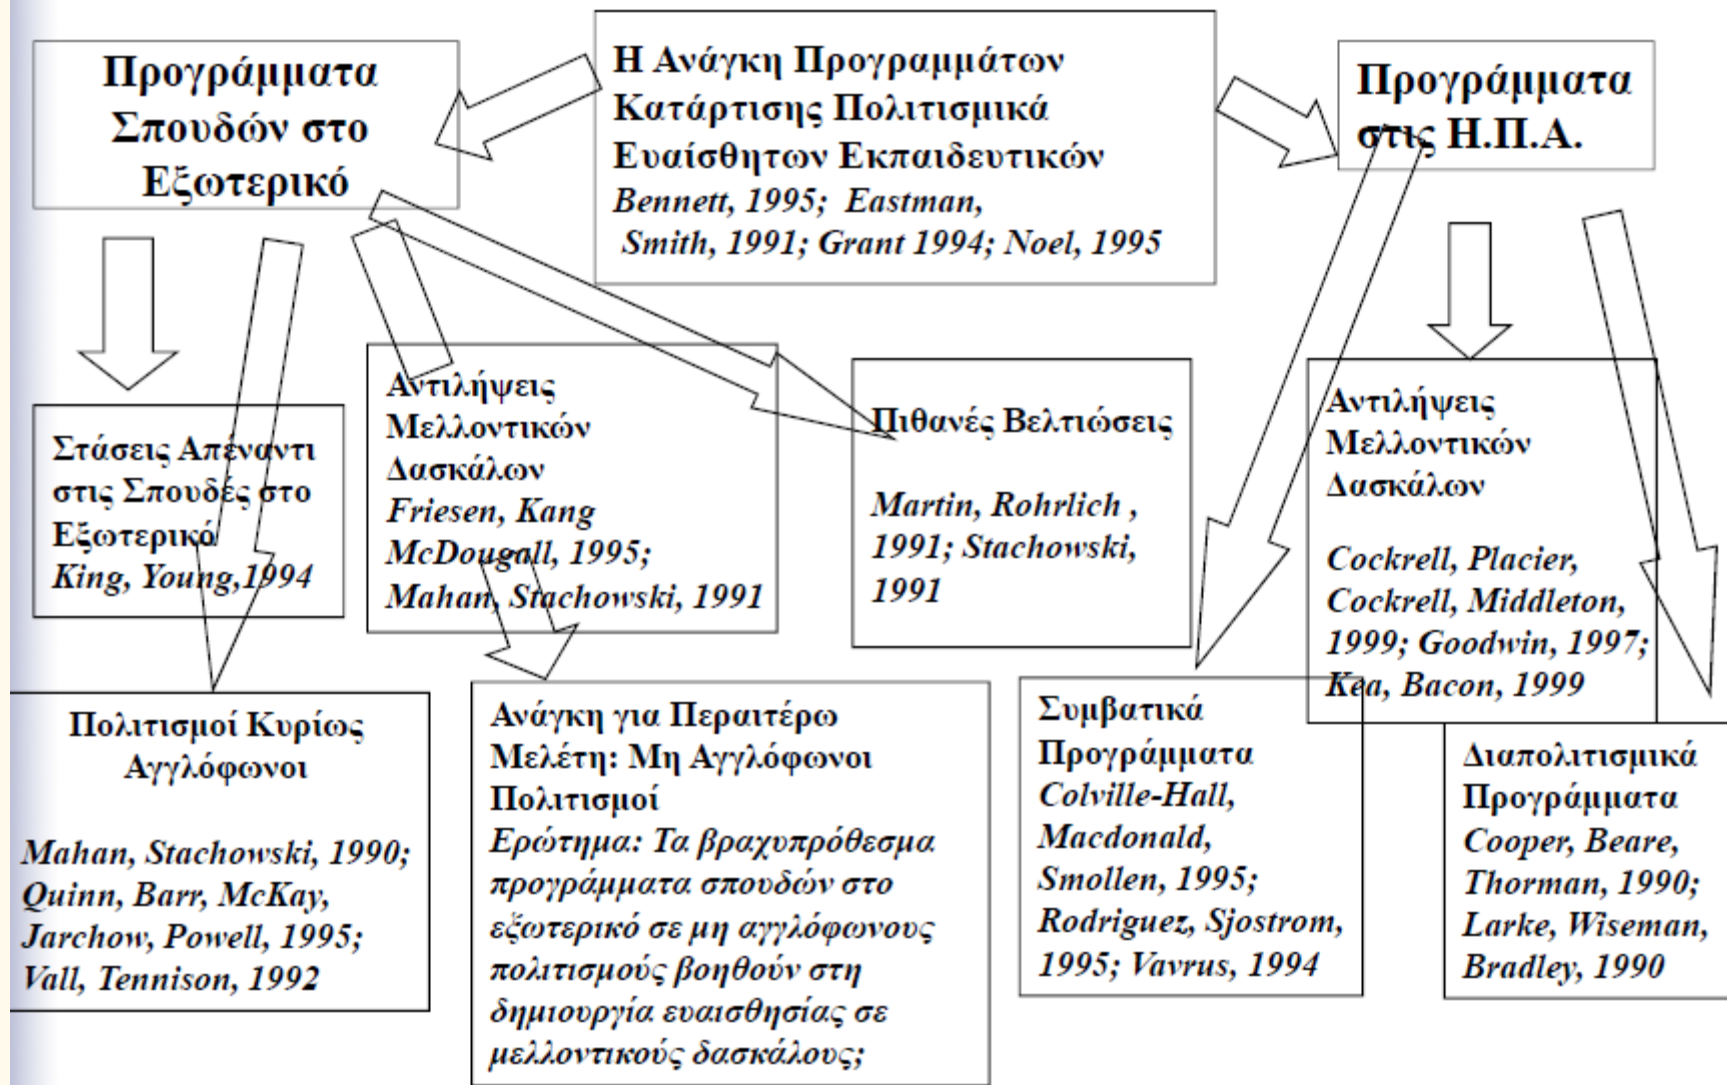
Η Ανάγκη Προγραμμάτων Κατάρτισης Πολιτισμικά Ευαίσθητων Εκπαιδευτικών
Bennett, 1995; Eastman, Smith, 1991; Grant 1994; Noel, 1995

Προγράμματα Σπουδών στο Εξωτερικό

Προγράμματα στις Η.Π.Α.

Στάσεις Απέναντι στις Σπουδές στο Εξωτερικό
King, Young,1994

Αντιλήψεις Μελλοντικών Δασκάλων
Friesen, Kang McDougall, 1995; Mahan, Stachowski, 1991

Πιθανές Βελτιώσεις

Martin, Rohrlich , 1991; Stachowski, 1991

Αντιλήψεις Μελλοντικών Δασκάλων

Cockrell, Placier, Cockrell, Middleton, 1999; Goodwin, 1997; Kea, Bacon, 1999

Πολιτισμοί Κυρίως Αγγλόφωνοι

Mahan, Stachowski, 1990; Quinn, Barr, McKay, Jarchow, Powell, 1995; Vall, Tennison, 1992

Ανάγκη για Περαιτέρω Μελέτη: Μη Αγγλόφωνοι Πολιτισμοί
Ερώτημα: Τα βραχυπρόθεσμα προγράμματα σπουδών στο εξωτερικό σε μη αγγλόφωνους πολιτισμούς βοηθούν στη δημιουργία ευαισθησίας σε μελλοντικούς δασκάλους;

Συμβατικά Προγράμματα
Colville-Hall, Macdonald, Smollen, 1995; Rodriguez, Sjostrom, 1995; Vavrus, 1994

Διαπολιτισμικά Προγράμματα
Cooper, Beare, Thorman, 1990; Larke, Wiseman, Bradley, 1990